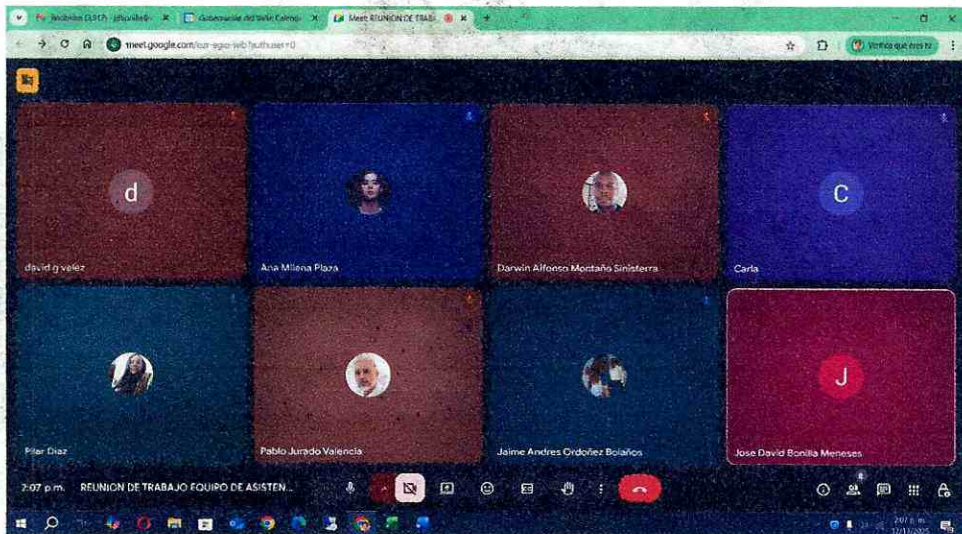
Recibidos (1.017) - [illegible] | Gobernación del Valle del Cauca | Meet REUNION DE TRABA

meet.google.com/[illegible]

Verifica que eres tú

d
david g velez

Ana Milena Plaza

Darwin Alfonso Montaño Sinisterra

C
Carla

Pilar Díaz

Pablo Jurado Valencia

Jaime Andres Ordoñez Bolaños

J
Jose David Bonilla Meneses

2:07 p.m. | REUNION DE TRABAJO EQUIPO DE ASISTEN...

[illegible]